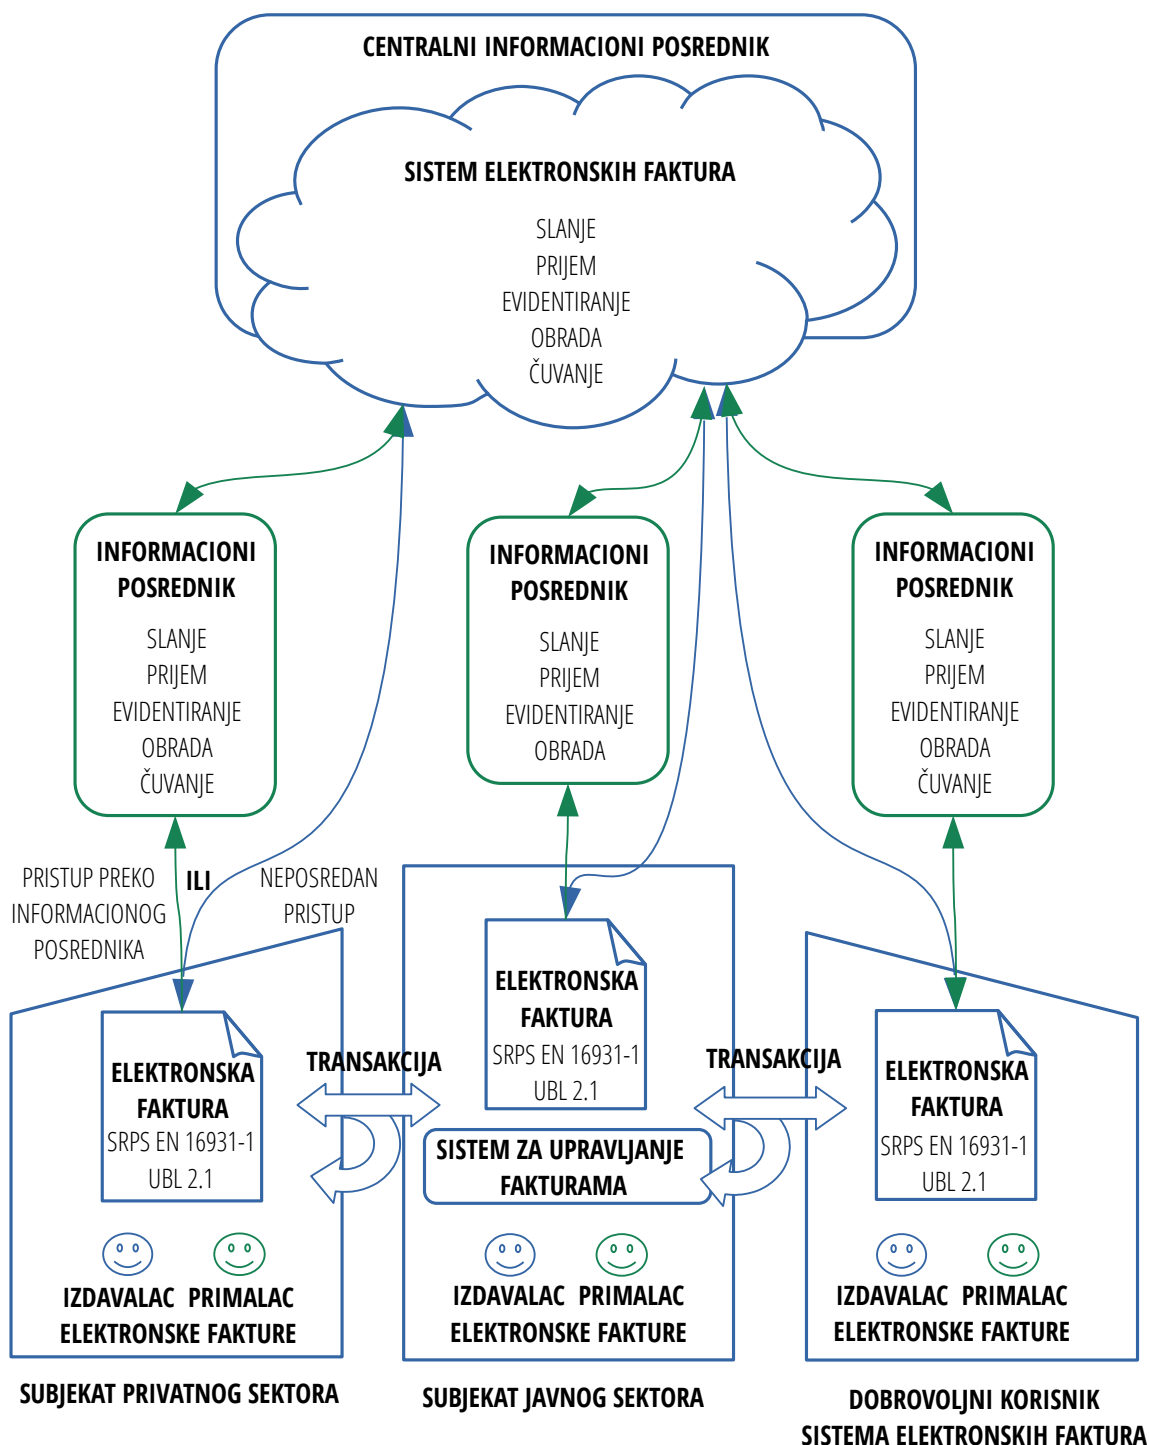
CENTRALNI INFORMACIONI POSREDNIK

SISTEM ELEKTRONSKIH FAKTURA

SLANJE
PRIJEM
EVIDENTIRANJE
OBRADA
ČUVANJE

INFORMACIONI POSREDNIK

SLANJE
PRIJEM
EVIDENTIRANJE
OBRADA
ČUVANJE

INFORMACIONI POSREDNIK

SLANJE
PRIJEM
EVIDENTIRANJE
OBRADA

INFORMACIONI POSREDNIK

SLANJE
PRIJEM
EVIDENTIRANJE
OBRADA
ČUVANJE

PRISTUP PREKO INFORMACIONOG POSREDNIKA

ILI

NEPOSREDAN PRISTUP

ELEKTRONSKA FAKTURA
SRPS EN 16931-1
UBL 2.1

TRANSAKCIJA

ELEKTRONSKA FAKTURA
SRPS EN 16931-1
UBL 2.1

TRANSAKCIJA

ELEKTRONSKA FAKTURA
SRPS EN 16931-1
UBL 2.1

SISTEM ZA UPRAVLJANJE FAKTURAMA

IZDAVALAC PRIMALAC
ELEKTRONSKE FAKTURE

IZDAVALAC PRIMALAC
ELEKTRONSKE FAKTURE

IZDAVALAC PRIMALAC
ELEKTRONSKE FAKTURE

SUBJEKAT PRIVATNOG SEKTORA

SUBJEKAT JAVNOG SEKTORA

DOBROVOLJNI KORISNIK
SISTEMA ELEKTRONSKIH FAKTURA